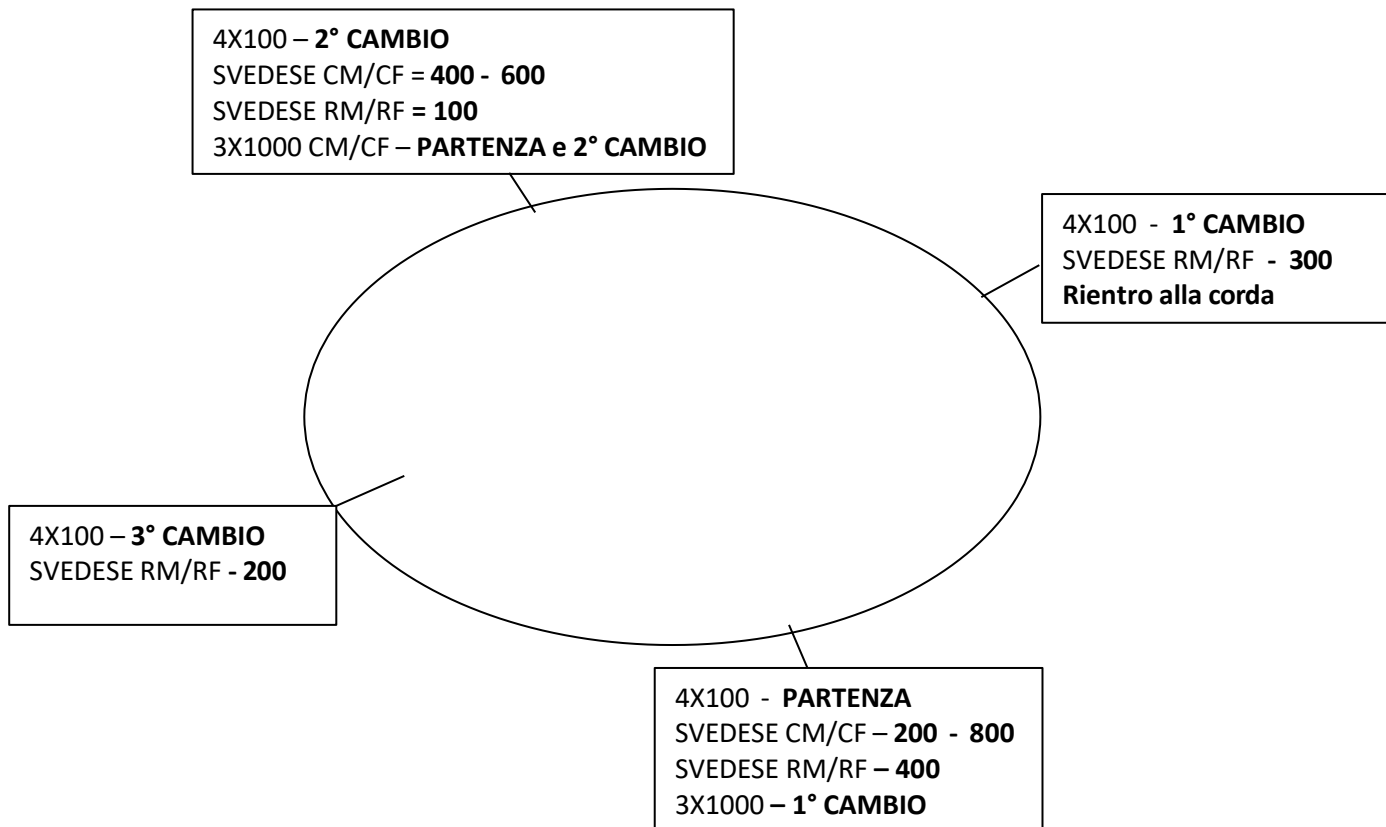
4X100 – 2° CAMBIO
SVEDESE CM/CF = 400 - 600
SVEDESE RM/RF = 100
3X1000 CM/CF – PARTENZA e 2° CAMBIO

4X100 - 1° CAMBIO
SVEDESE RM/RF - 300
Rientro alla corda

4X100 – 3° CAMBIO
SVEDESE RM/RF - 200

4X100 - PARTENZA
SVEDESE CM/CF – 200 - 800
SVEDESE RM/RF – 400
3X1000 – 1° CAMBIO